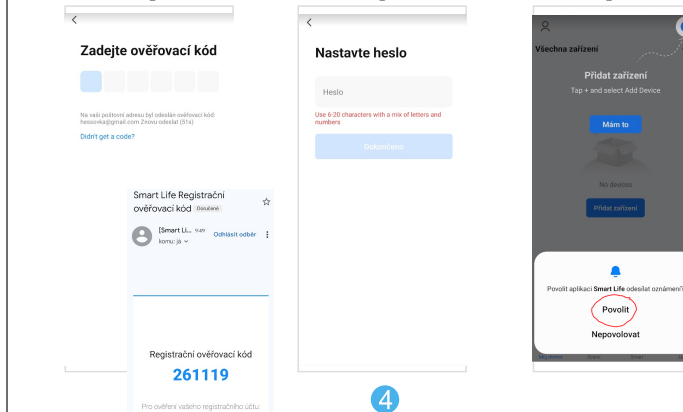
<

Zadejte ověřovací kód

Na vaši poštovní adresu byl odeslán ověřovací kód: hessovka@gmail.com Znovu odeslat (51s)

Didn't get a code?

Smart Life Registrační ověřovací kód Doručené

[Smart Li... 9:49 Odhlásit odběr
komu: já

Registrační ověřovací kód

261119

Pro ověření vašeho registračního účtu:

<

Nastavte heslo

Heslo

Use 6-20 characters with a mix of letters and numbers

Dokončeno

4

Všechna zařízení

Přidat zařízení

Tap + and select Add Device

Mám to

No devices

Přidat zařízení

Povolit aplikaci Smart Life odesílat oznámení?

Povolit

Nepovolovat